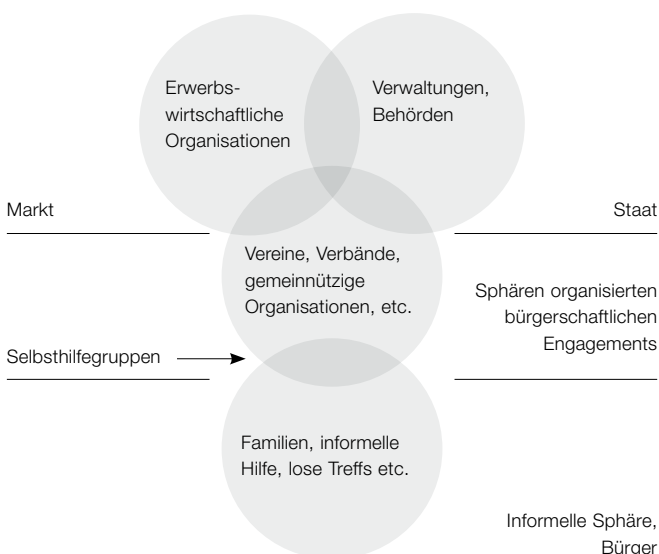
Erwerbswirtschaftliche Organisationen

Verwaltungen, Behörden

Markt

Staat

Vereine, Verbände, gemeinnützige Organisationen, etc.

Sphären organisierten bürgerschaftlichen Engagements

Selbsthilfegruppen

Familien, informelle Hilfe, lose Treffs etc.

Informelle Sphäre, Bürger